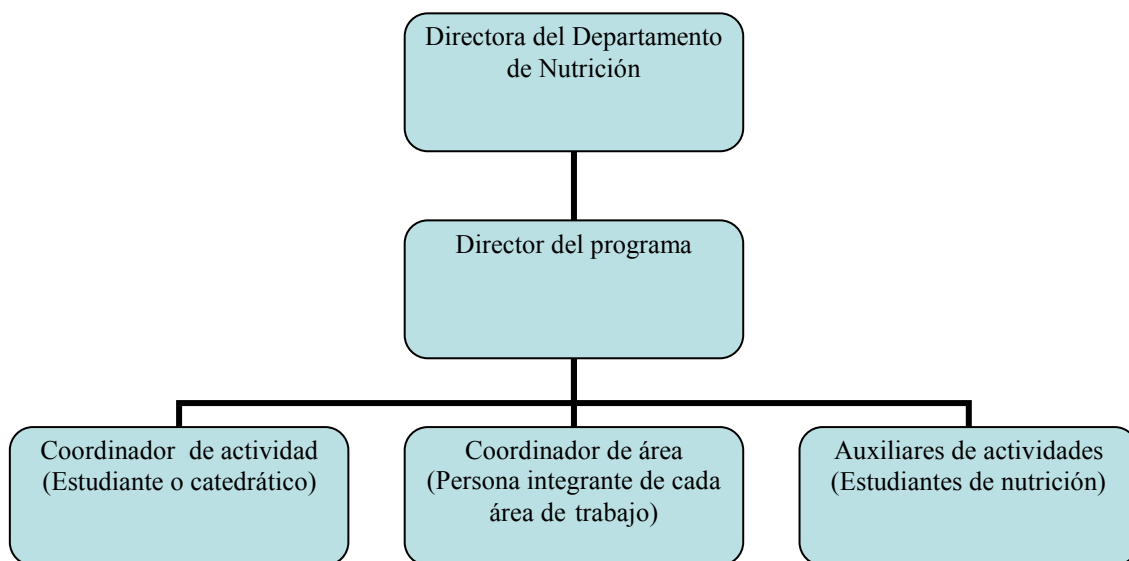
Directora del Departamento de Nutrición

Director del programa

Coordinador de actividad (Estudiante o catedrático)

Coordinador de área (Persona integrante de cada área de trabajo)

Auxiliares de actividades (Estudiantes de nutrición)